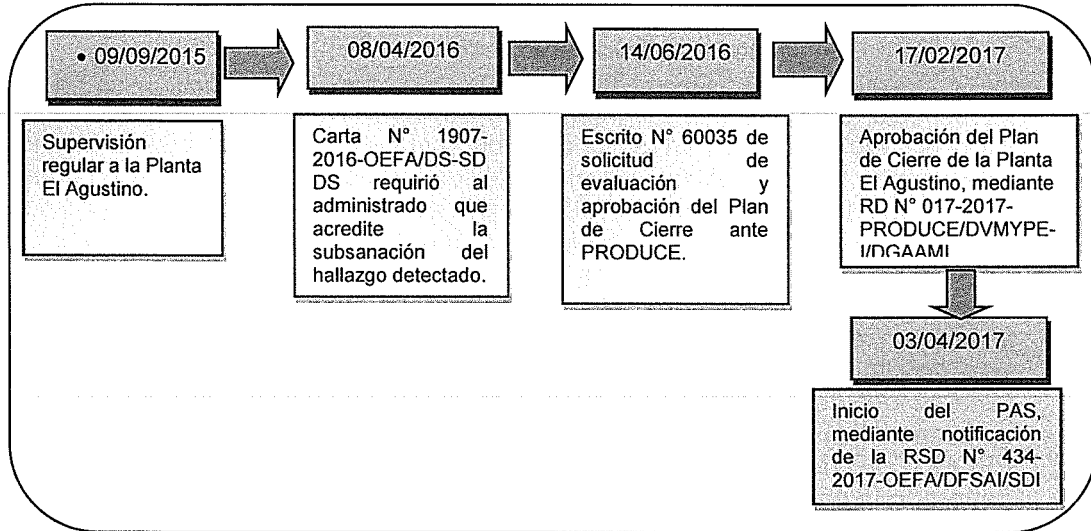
• 09/09/2015

Supervisión regular a la Planta El Agustino.

08/04/2016

Carta N° 1907-2016-OEFA/DS-SD DS requirió al administrado que acredite la subsanación del hallazgo detectado.

14/06/2016

Escrito N° 60035 de solicitud de evaluación y aprobación del Plan de Cierre ante PRODUCE.

17/02/2017

Aprobación del Plan de Cierre de la Planta El Agustino, mediante RD N° 017-2017-PRODUCE/DVMYPE-I/DGAAMI

03/04/2017

Inicio del PAS, mediante notificación de la RSD N° 434-2017-OEFA/DFSAI/SDI